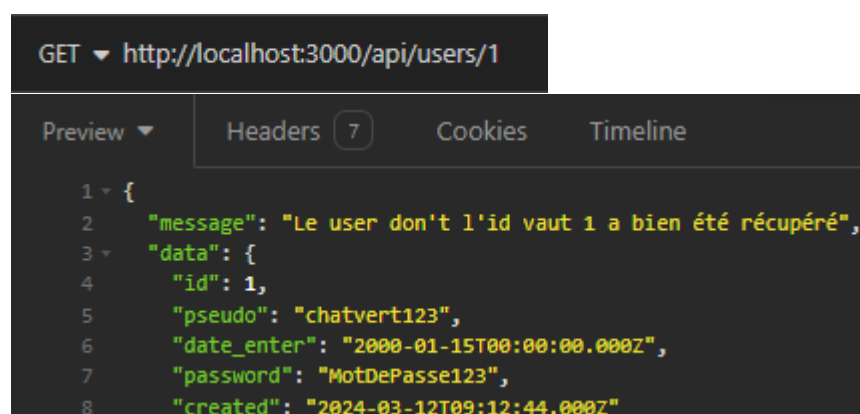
GET ▾ http://localhost:3000/api/users/1

Preview ▾ Headers 7 Cookies Timeline

1 {
2 "message": "Le user don't l'id vaut 1 a bien été récupéré",
3 "data": {
4 "id": 1,
5 "pseudo": "chatvert123",
6 "date_enter": "2000-01-15T00:00:00.000Z",
7 "password": "MotDePasse123",
8 "created": "2024-03-12T09:12:44.000Z"